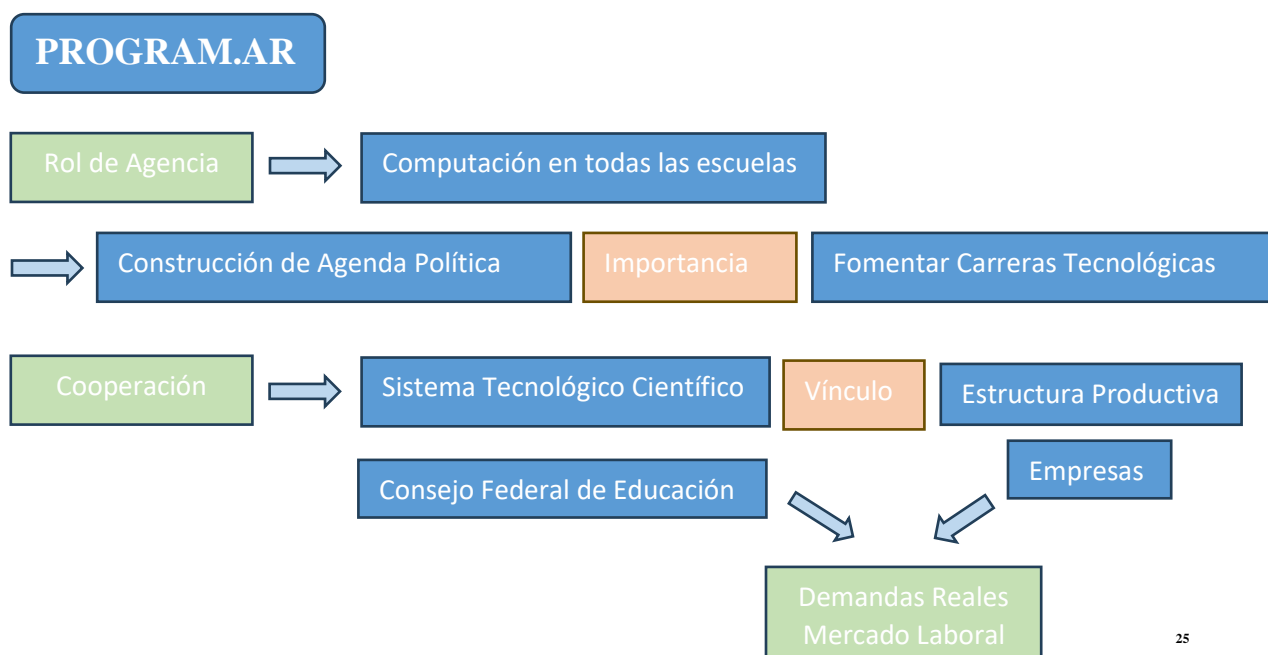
PROGRAM.AR

Rol de Agencia

Computación en todas las escuelas

Construcción de Agenda Política

Importancia

Fomentar Carreras Tecnológicas

Cooperación

Sistema Tecnológico Científico

Vínculo

Estructura Productiva

Consejo Federal de Educación

Empresas

Demandas Reales Mercado Laboral

25